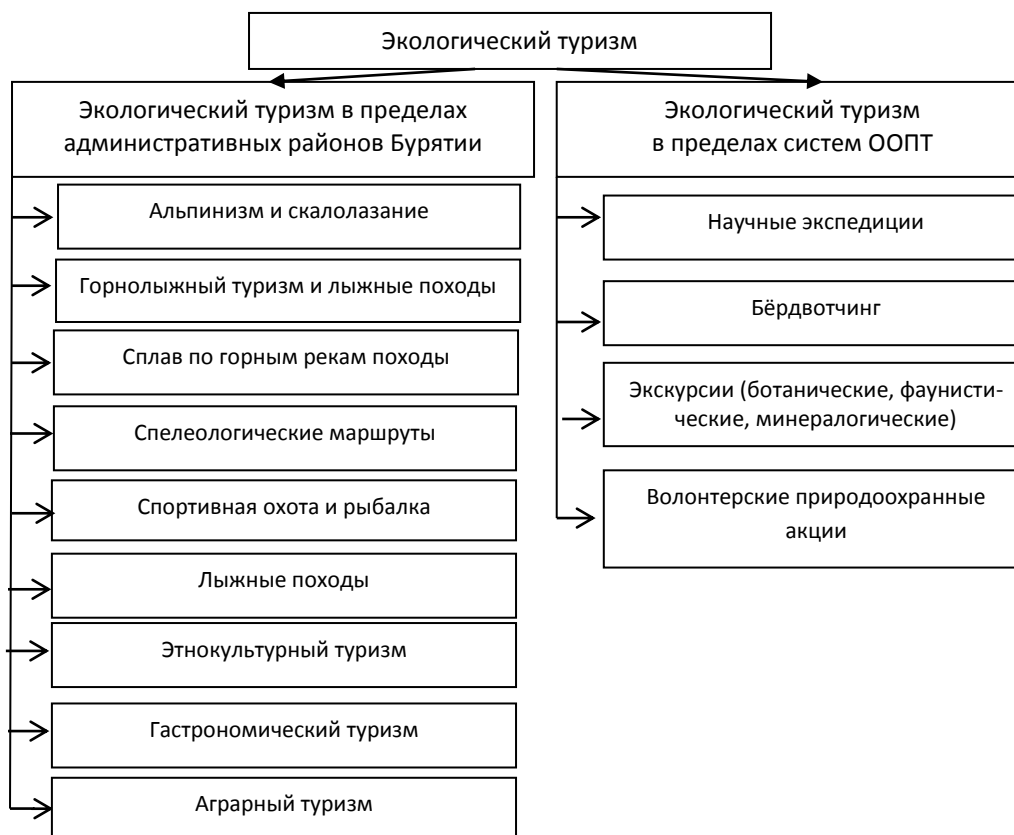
Экологический туризм

Экологический туризм в пределах административных районов Бурятии

Альпинизм и скалолазание

Горнолыжный туризм и лыжные походы

Сплав по горным рекам походы

Спелеологические маршруты

Спортивная охота и рыбалка

Лыжные походы

Этнокультурный туризм

Гастрономический туризм

Аграрный туризм

Экологический туризм в пределах систем ООПТ

Научные экспедиции

Бёрдвотчинг

Экскурсии (ботанические, фаунистические, минералогические)

Волонтерские природоохранные акции